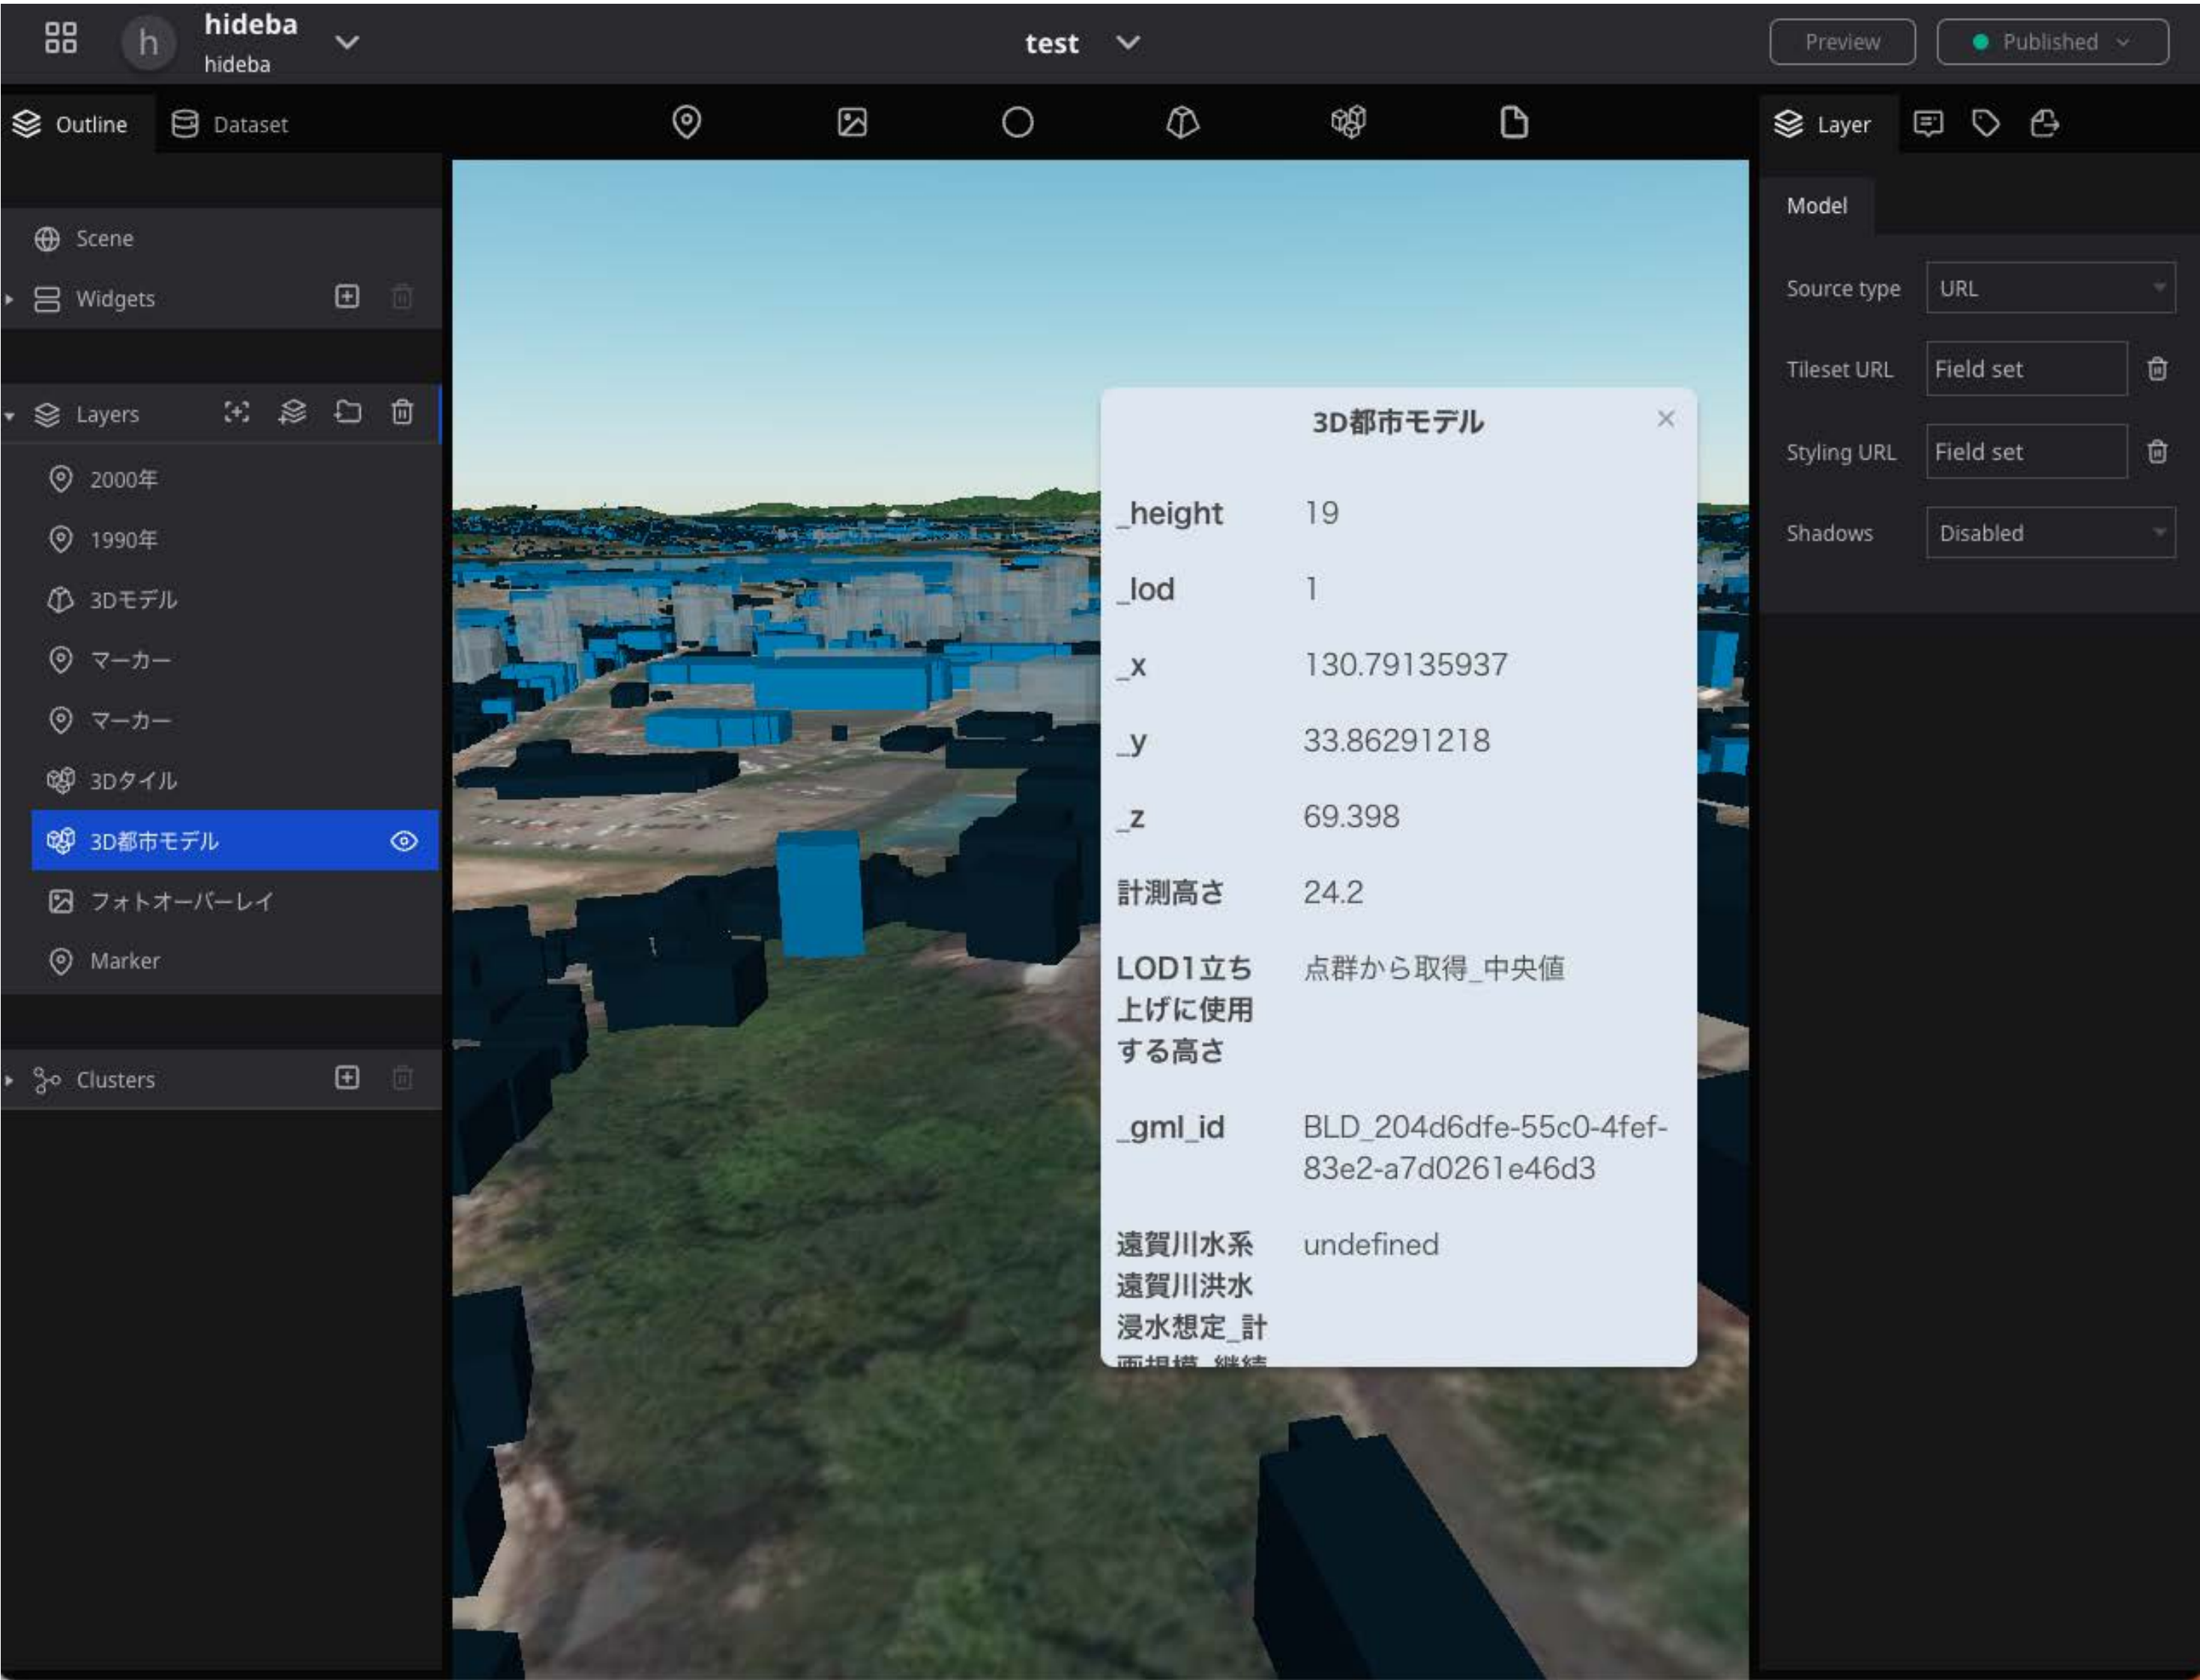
h hideba
hideba

test

Preview
Published

Outline Dataset

Layer

Scene
Widgets

Layers
2000年
1990年
3Dモデル
マーカー
マーカー
3Dタイル
3D都市モデル
フォトオーバーレイ
Marker

Clusters

3D都市モデル

| | |
|---|---|
| _height | 19 |
| _lod | 1 |
| _x | 130.79135937 |
| _y | 33.86291218 |
| _z | 69.398 |
| 計測高さ | 24.2 |
| LOD1立ち上げに使用する高さ | 点群から取得_中央値 |
| _gml_id | BLD_204d6dfe-55c0-4fef-83e2-a7d0261e46d3 |
| 遠賀川水系遠賀川洪水浸水想定_計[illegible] | undefined |

Model
Source type URL
Tileset URL Field set
Styling URL Field set
Shadows Disabled